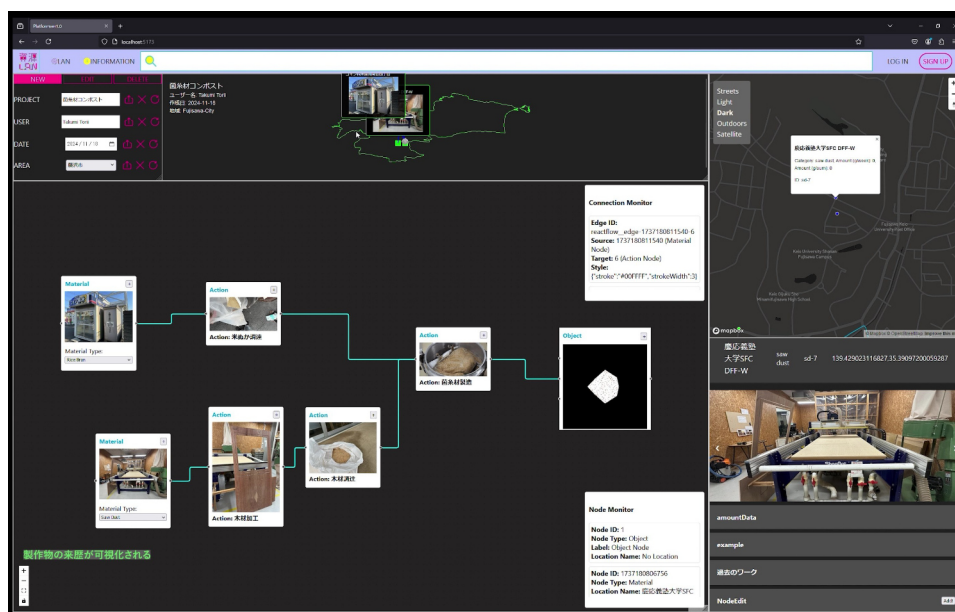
Platformer-1.0
localhost:5173

LAN
INFORMATION
LOG IN
SIGN UP

NEW
EDIT
DELETE

PROJECT 菌糸材コンポスト
USER Takumi Torii
DATE 2024/11/18
AREA 藤沢市

菌糸材コンポスト
ユーザー名: Takumi Torii
作成日: 2024-11-18
地域: Fujisawa-City

Streets
Light
Dark
Outdoors
Satellite

慶應義塾大学SFC DFF-W
Category: saw dust Amount (pieces): 0
Amount (gram): 0
ID: sd-7

Connection Monitor
Edge ID: reactflow__edge-1737180811540-6
Source: 1737180811540 (Material Node)
Target: 6 (Action Node)
Style: {"stroke":"#00FFFF","strokeWidth":3}

Material
Material Type:

Action
Action: 米ぬか混ぜ

Action
Action: 菌糸材製造

Object

Material
Material Type:
Saw Dust

Action
Action: 木材加工

Action
Action: 木材満注

製作物の来歴が可視化される

Node Monitor
Node ID: 1
Node Type: Object
Label: Object Node
Location Name: No Location

Node ID: 1737180806756
Node Type: Material
Location Name: 慶應義塾大学SFC

mapbox

慶応義塾大学SFC DFF-W
saw dust
sd-7
139.429023116827,35.39097200059287

amountData
example
過去のワーク
NodeEdit